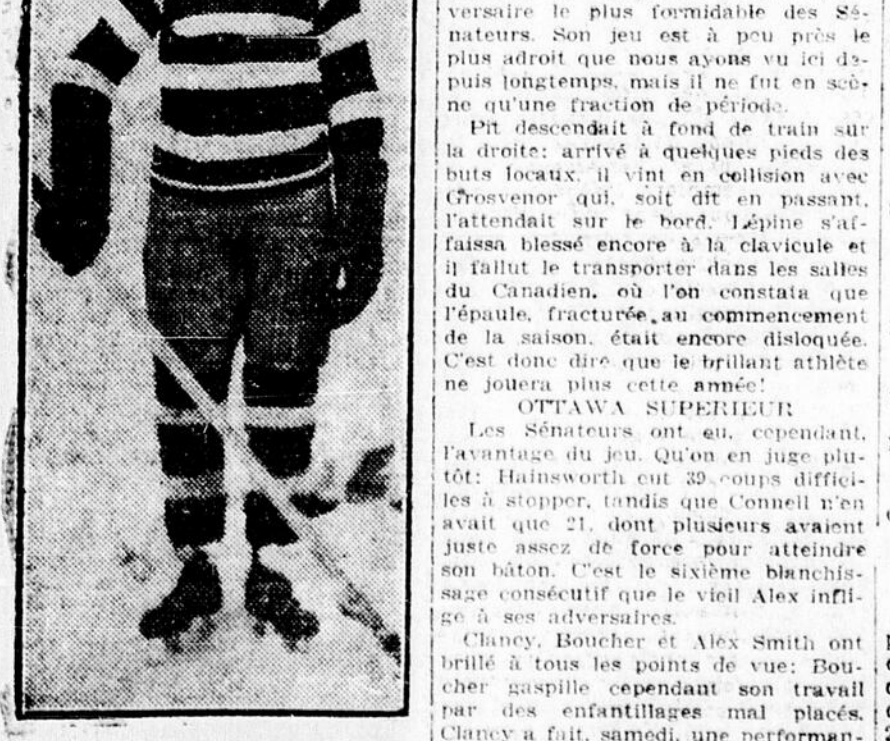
versaire le plus formidable des Sénateurs. Son jeu est à peu près le plus adroit que nous ayons vu ici depuis longtemps, mais il ne fut en scène qu'une fraction de période.

Pit descendait à fond de train sur la droite; arrivé à quelques pieds des buts locaux, il vint en collision avec Grosvenor qui, soit dit en passant, l'attendait sur le bord. Lépine s'affaissa blessé encore à la clavicule et il fallut le transporter dans les salles du Canadien, où l'on constata que l'épaule, fracturée au commencement de la saison, était encore disloquée. C'est donc dire que le brillant athlète ne jouera plus cette année!

OTTAWA SUPERIEUR

Les Sénateurs ont eu, cependant, l'avantage du jeu. Qu'on en juge plutôt: Hainsworth eut 39 coups difficiles à stopper, tandis que Connell n'en avait que 21, dont plusieurs avaient juste assez de force pour atteindre son bâton. C'est le sixième blanchissage consécutif que le vieil Alex inflige à ses adversaires.

Clancy, Boucher et Alex Smith ont brillé à tous les points de vue: Boucher gaspille cependant son travail par des enfantillages mal placés. Clancy a fait, samedi, une performan-